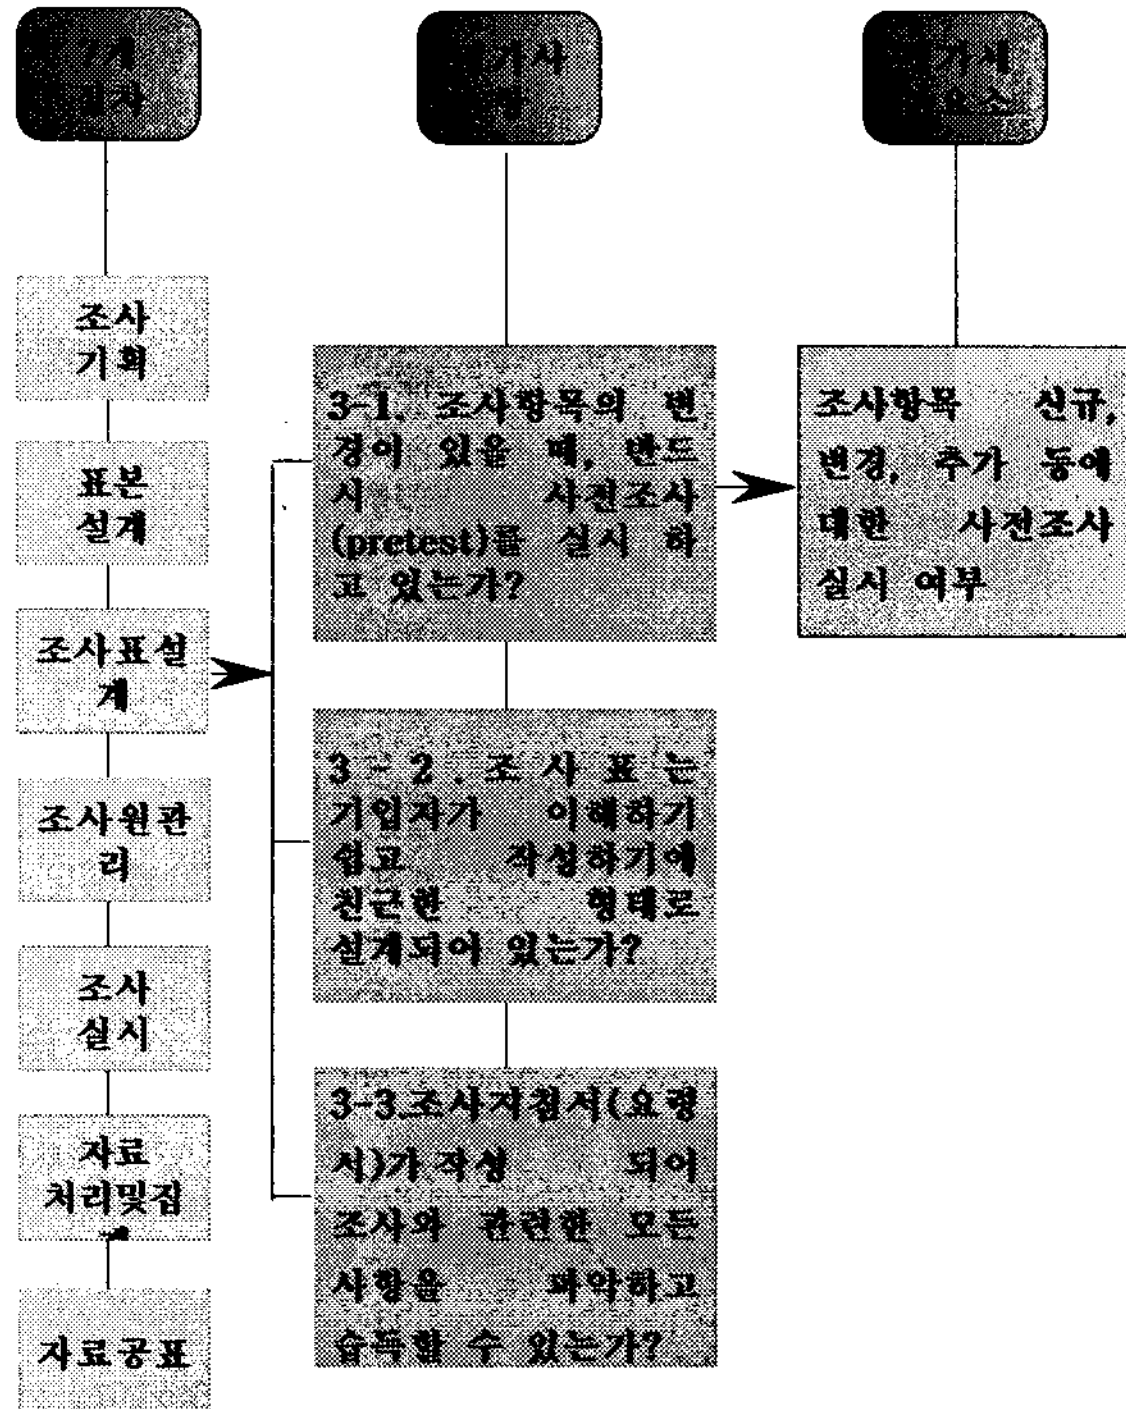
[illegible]

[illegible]

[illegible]

조사 기획

표본 설계

조사표설계

조사원관리

조사 실시

자료 처리및집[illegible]

자료공표

3-1. 조사항목의 변경이 있을 때, 반드시 사전조사(pretest)를 실시 하고 있는가?

3-2. 조사표는 기입자가 이해하기 쉽고 작성하기에 친근한 형태로 설계되어 있는가?

3-3.조사지침서(요령서)가 작성 되어 조사와 관련한 모든 사항을 파악하고 습득할 수 있는가?

조사항목 신규, 변경, 추가 등에 대한 사전조사 실시 여부